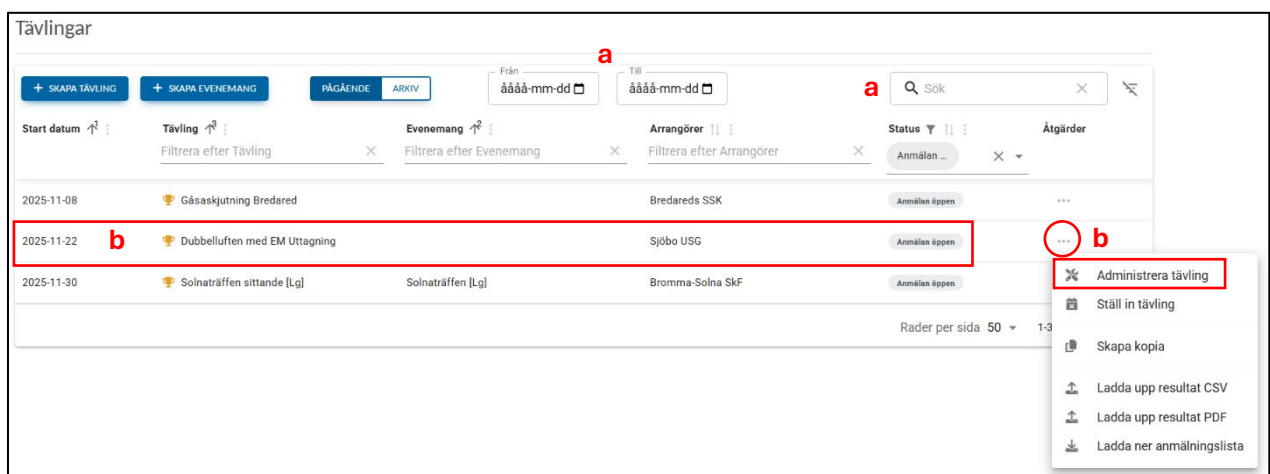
Tävlingar

a

+ SKAPA TÄVLING | + SKAPA EVENEMANG | PÅGÅENDE | ARKIV | Från åååå-mm-dd | Till åååå-mm-dd | a | Sök

| Start datum | Tävling | Evenemang | Arrangörer | Status | Åtgärder |
|---|---|---|---|---|---|
| | Filtrera efter Tävling | Filtrera efter Evenemang | Filtrera efter Arrangörer | Anmälan ... | |
| 2025-11-08 | Gåsaskjutning Bredared | | Bredareds SSK | Anmälan öppen | ··· |
| 2025-11-22 b | Dubbelluften med EM Uttagning | | Sjöbo USG | Anmälan öppen | ··· b |
| 2025-11-30 | Solnaträffen sittande [Lg] | Solnaträffen [Lg] | Bromma-Solna SkF | Anmälan öppen | |

Rader per sida 50 1-3

Administrera tävling
Ställ in tävling
Skapa kopia
Ladda upp resultat CSV
Ladda upp resultat PDF
Ladda ner anmälningslista